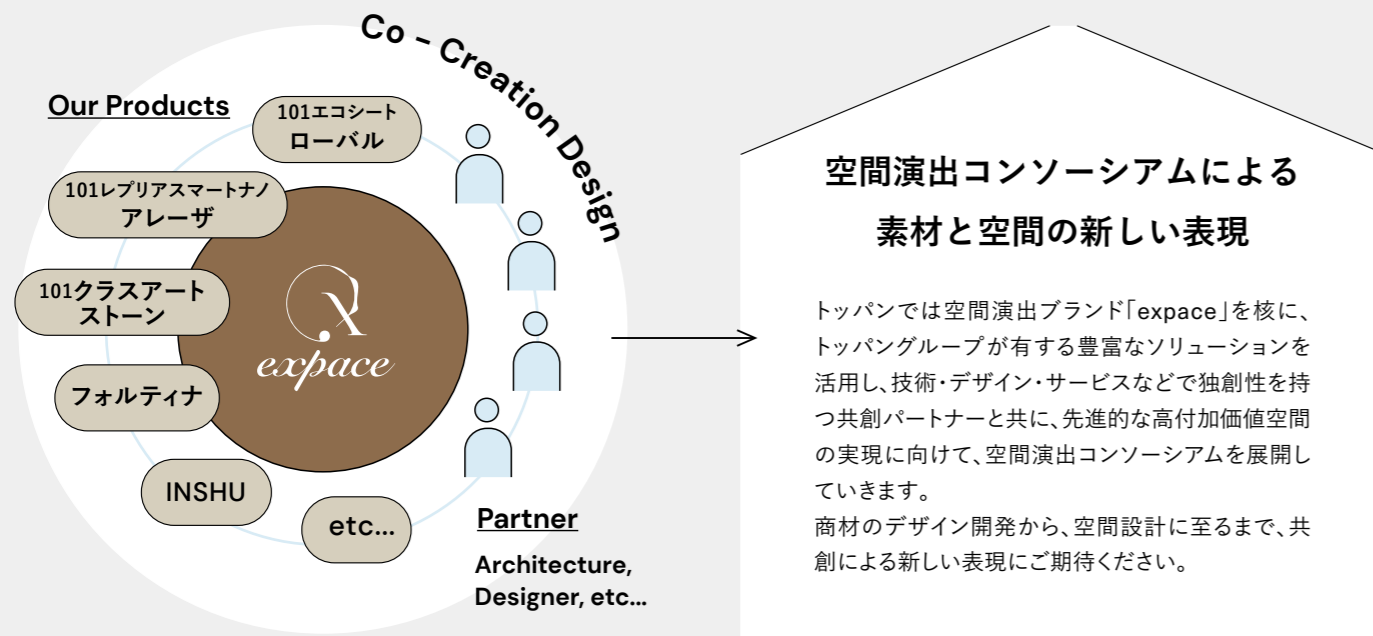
Co – Creation Design

Our Products

101エコシート ローバル

101レプリアスマートナノ アレーザ

101クラスアート ストーン

フォルティナ

INSHU

etc...

expace

Partner

Architecture, Designer, etc...

空間演出コンソーシアムによる
素材と空間の新しい表現

トッパンでは空間演出ブランド「expace」を核に、トッパングループが有する豊富なソリューションを活用し、技術・デザイン・サービスなどで独創性を持つ共創パートナーと共に、先進的な高付加価値空間の実現に向けて、空間演出コンソーシアムを展開していきます。
商材のデザイン開発から、空間設計に至るまで、共創による新しい表現にご期待ください。